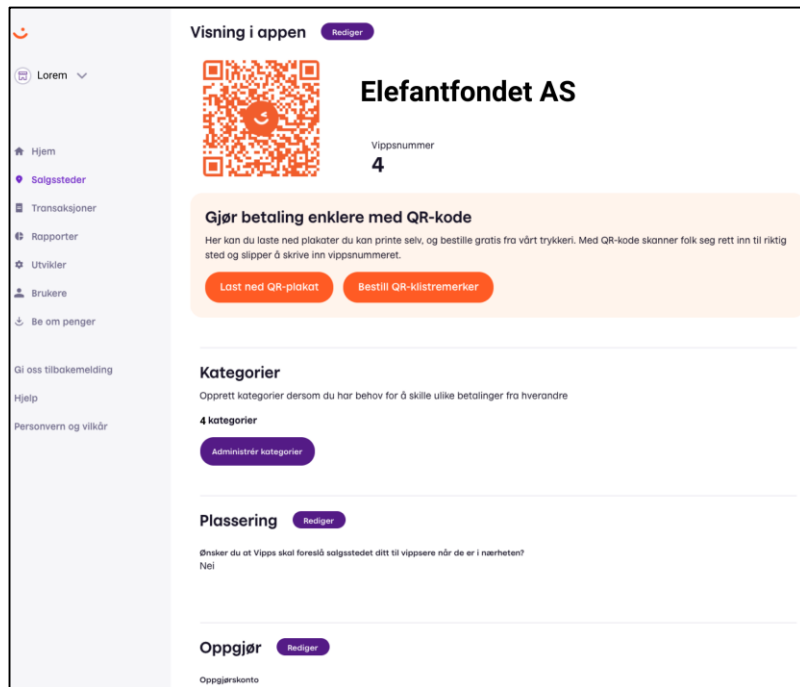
Lorem

Hjem
Salgssteder
Transaksjoner
Rapporter
Utvikler
Brukere
Be om penger

Gi oss tilbakemelding
Hjelp
Personvern og vilkår

Visning i appen Rediger

Elefantfondet AS

Vippsnummer
4

Gjør betaling enklere med QR-kode

Her kan du laste ned plakater du kan printe selv, og bestille gratis fra vårt trykkeri. Med QR-kode skanner folk seg rett inn til riktig sted og slipper å skrive inn vippsnummeret.

Last ned QR-plakat
Bestill QR-klistremerker

Kategorier

Opprett kategorier dersom du har behov for å skille ulike betalinger fra hverandre

4 kategorier

Administrér kategorier

Plassering Rediger

Ønsker du at Vipps skal foreslå salgsstedet ditt til vippsere når de er i nærheten?
Nei

Oppgjør Rediger

Oppgjørskonto